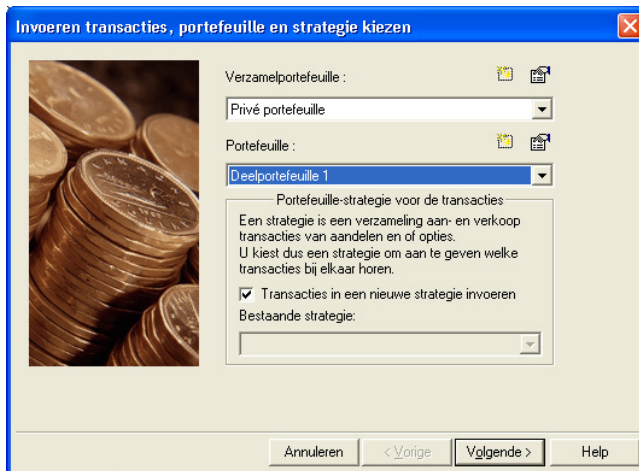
Invoeren transacties, portefeuille en strategie kiezen

Verzamelportefeuille :

Privé portefeuille

Portefeuille :

Deelportefeuille 1

Portefeuille-strategie voor de transacties

Een strategie is een verzameling aan- en verkoop transacties van aandelen en of opties.
U kiest dus een strategie om aan te geven welke transacties bij elkaar horen.

Transacties in een nieuwe strategie invoeren

Bestaande strategie:

Annuleren

< Vorige

Volgende >

Help